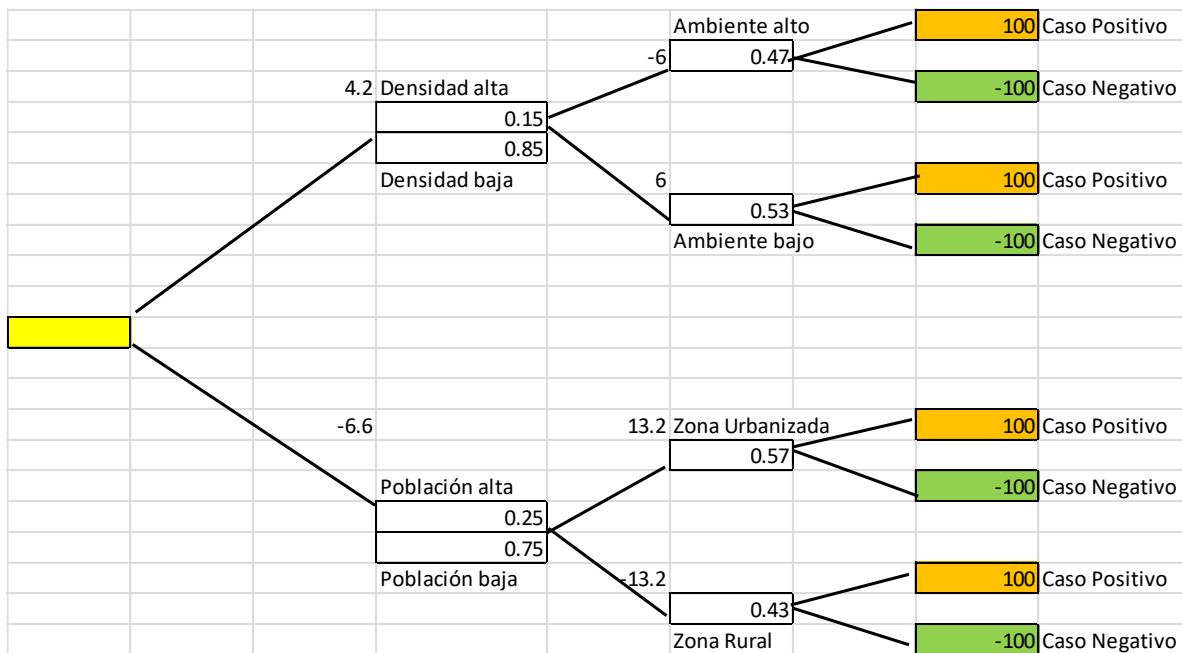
Ambiente alto

100 Caso Positivo

-6 0.47

-100 Caso Negativo

4.2 Densidad alta

0.15

0.85

Densidad baja

6

100 Caso Positivo

0.53

Ambiente bajo

-100 Caso Negativo

-6.6

13.2 Zona Urbanizada

100 Caso Positivo

0.57

Población alta

-100 Caso Negativo

0.25

0.75

Población baja

-13.2

100 Caso Positivo

0.43

Zona Rural

-100 Caso Negativo